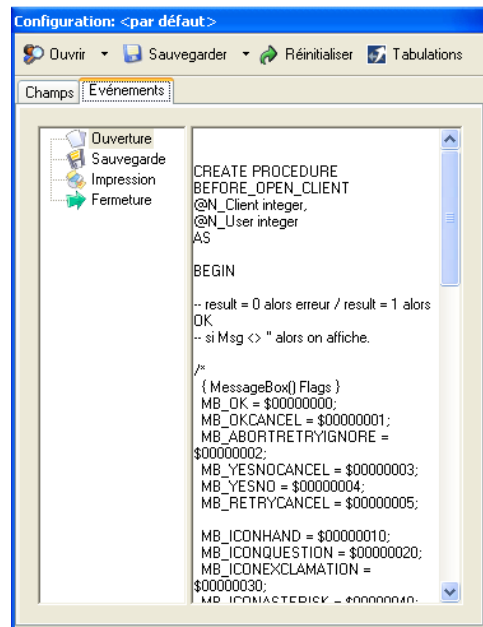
Configuration: <par défaut>

Ouvrir ▾ Sauvegarder ▾ Réinitialiser Tabulations

Champs | Evénements

Ouverture
Sauvegarde
Impression
Fermeture

CREATE PROCEDURE
BEFORE_OPEN_CLIENT
@N_Client integer,
@N_User integer
AS

BEGIN

-- result = 0 alors erreur / result = 1 alors OK
-- si Msg <> '' alors on affiche.

/*
{ MessageBox() Flags }
MB_OK = $00000000;
MB_OKCANCEL = $00000001;
MB_ABORTRETRYIGNORE = $00000002;
MB_YESNOCANCEL = $00000003;
MB_YESNO = $00000004;
MB_RETRYCANCEL = $00000005;

MB_ICONHAND = $00000010;
MB_ICONQUESTION = $00000020;
MB_ICONEXCLAMATION = $00000030;
MB_ICONASTERISK = $00000040;